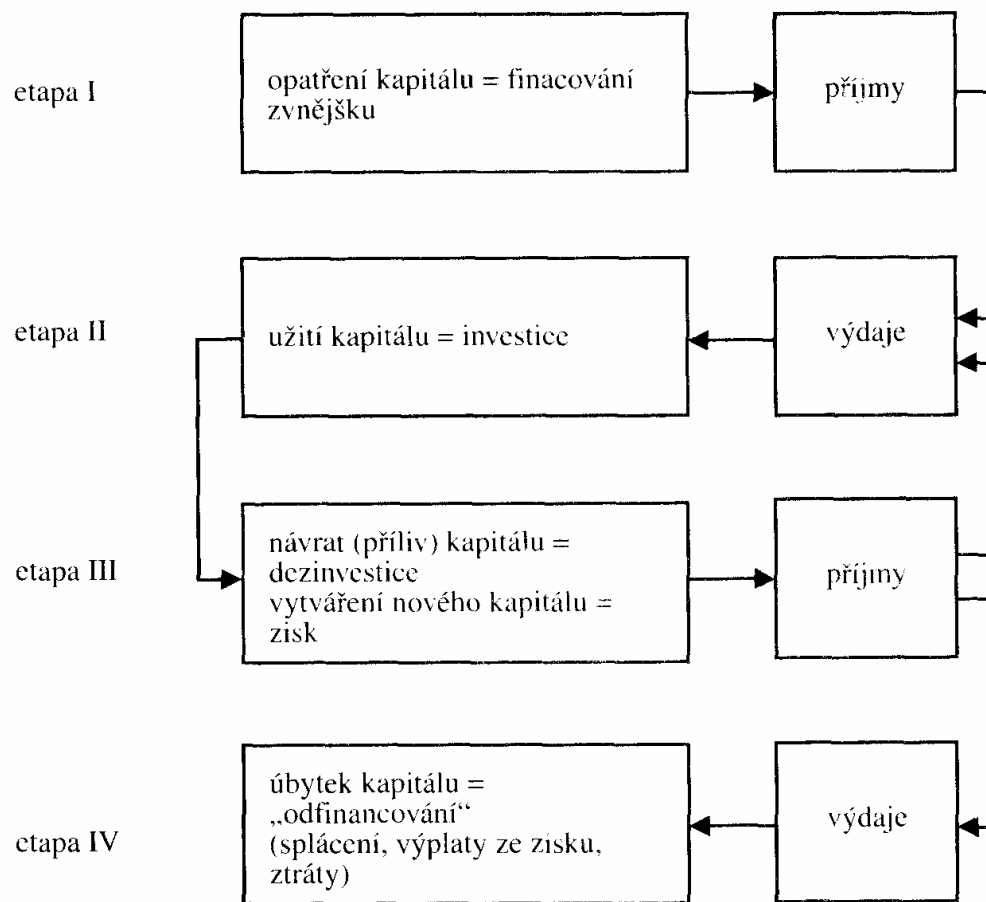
etapa I

opatření kapitálu = finacování zvnějšku

příjmy

etapa II

užití kapitálu = investice

výdaje

etapa III

návrat (příliv) kapitálu = dezinvestice
vytváření nového kapitálu = zisk

příjmy

etapa IV

úbytek kapitálu = „odfinancování“ (splácení, výplaty ze zisku, ztráty)

výdaje